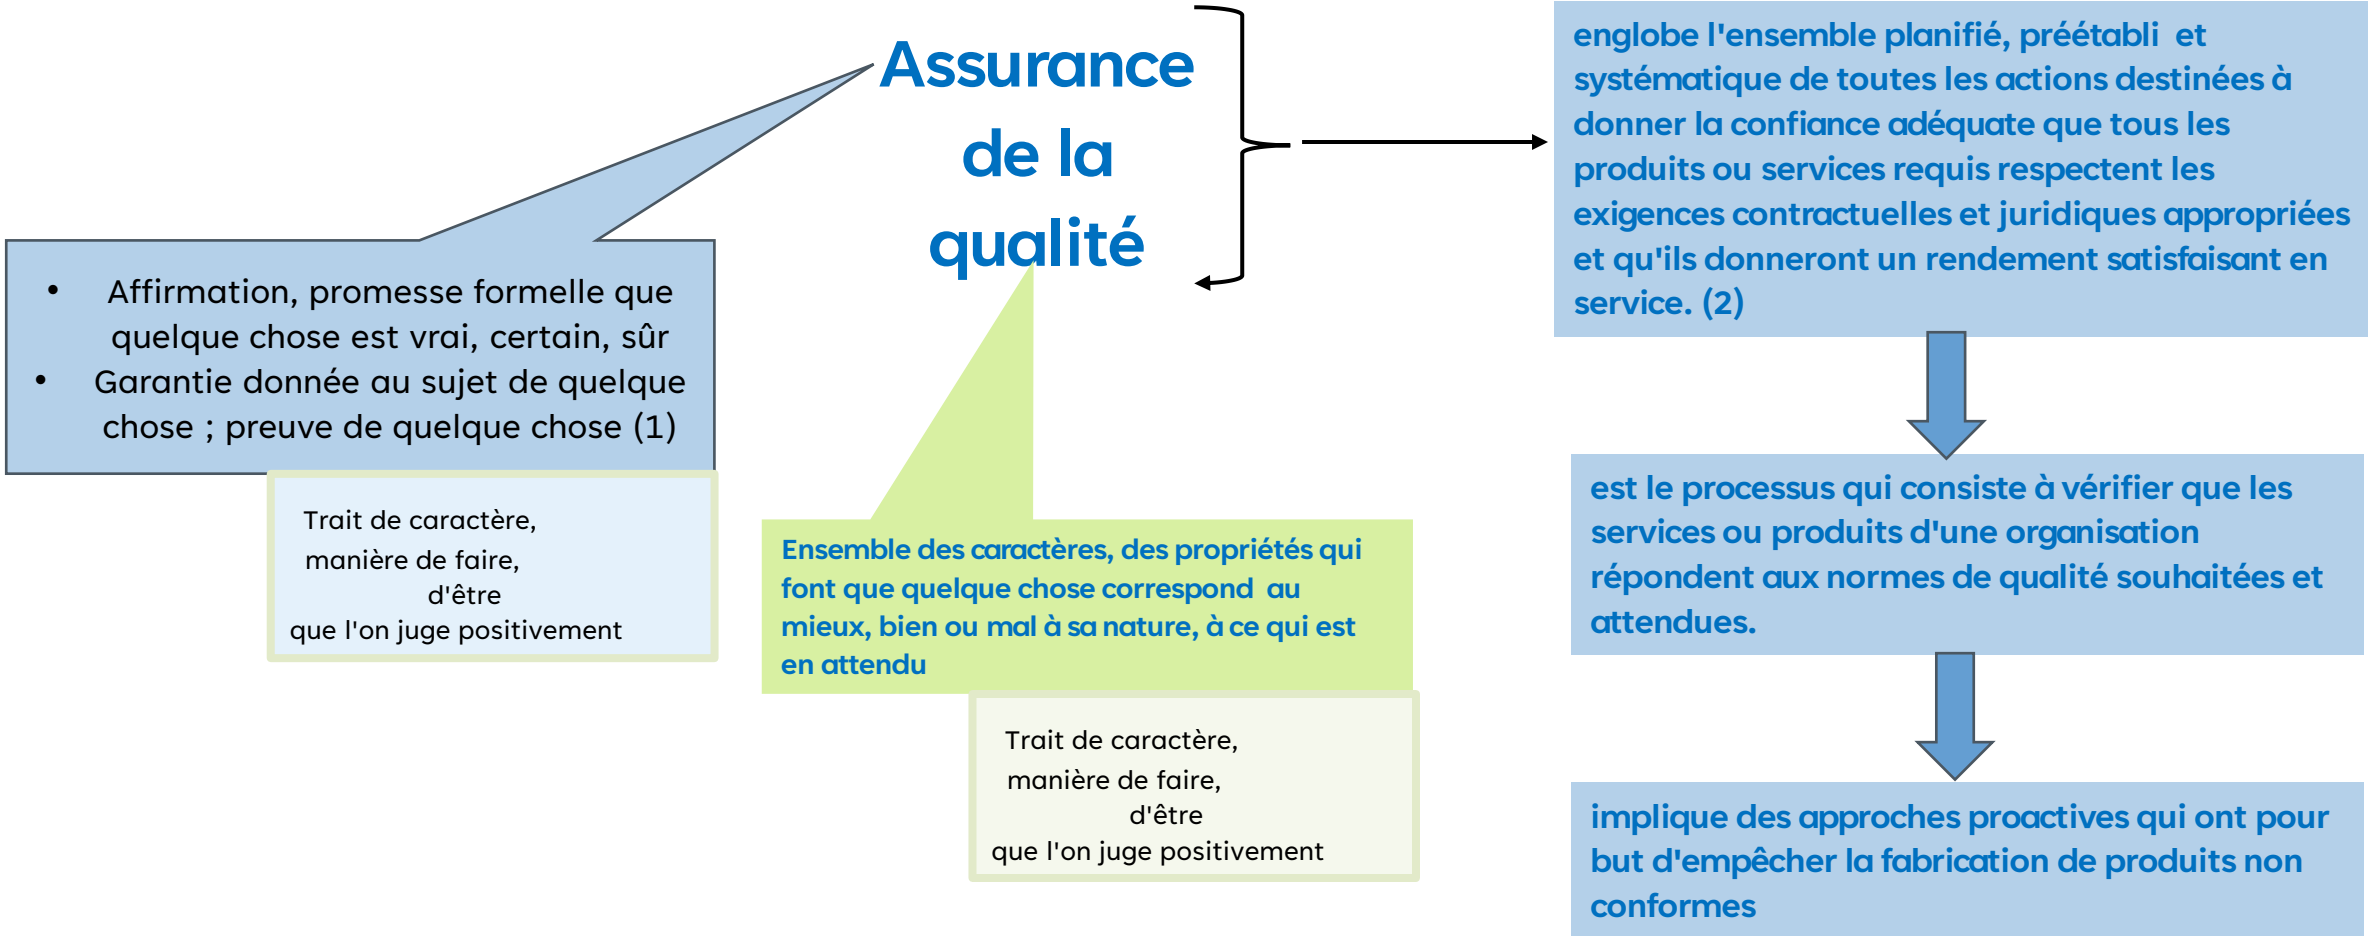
Assurance de la qualité

• Affirmation, promesse formelle que quelque chose est vrai, certain, sûr
• Garantie donnée au sujet de quelque chose ; preuve de quelque chose (1)

Trait de caractère,
manière de faire,
d'être
que l'on juge positivement

Ensemble des caractères, des propriétés qui font que quelque chose correspond au mieux, bien ou mal à sa nature, à ce qui est en attendu

Trait de caractère,
manière de faire,
d'être
que l'on juge positivement

englobe l'ensemble planifié, préétabli et systématique de toutes les actions destinées à donner la confiance adéquate que tous les produits ou services requis respectent les exigences contractuelles et juridiques appropriées et qu'ils donneront un rendement satisfaisant en service. (2)

est le processus qui consiste à vérifier que les services ou produits d'une organisation répondent aux normes de qualité souhaitées et attendues.

implique des approches proactives qui ont pour but d'empêcher la fabrication de produits non conformes